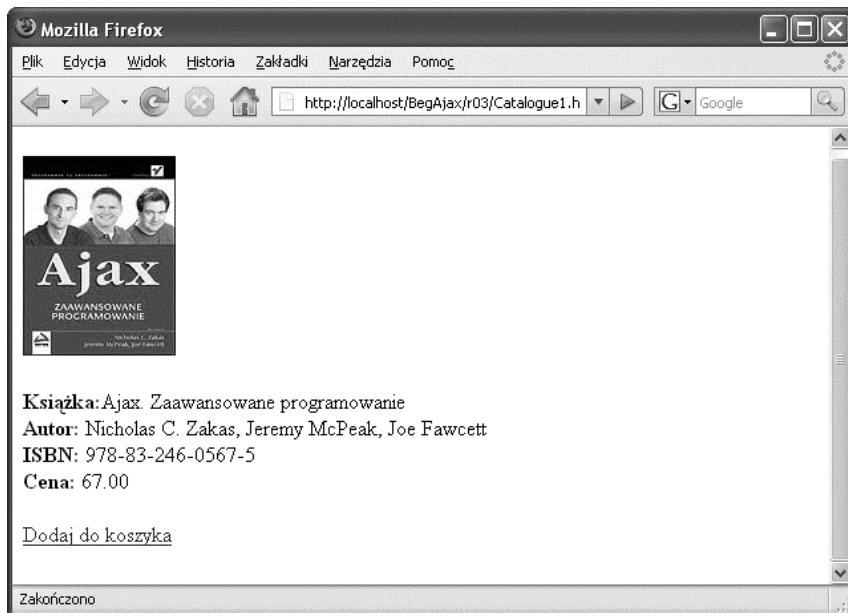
Mozilla Firefox

Plik Edycja Widok Historia Zakładki Narzędzia Pomoc

http://localhost/BegAjax/r03/Catalogue1.h

Google

Ajax
ZAAWANSOWANE PROGRAMOWANIE
Nicholas C. Zakas
Jeremy McPeak, Joe Fawcett

**Książka:** Ajax. Zaawansowane programowanie
**Autor:** Nicholas C. Zakas, Jeremy McPeak, Joe Fawcett
**ISBN:** 978-83-246-0567-5
**Cena:** 67.00

Dodaj do koszyka

Zakończono